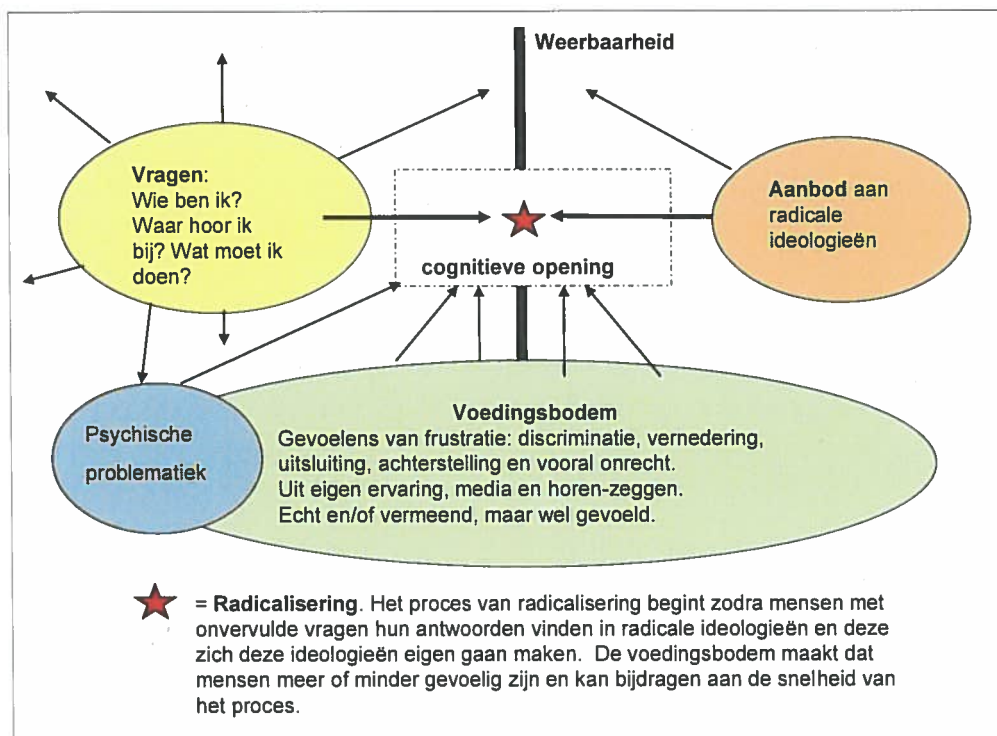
Weerbaarheid

Vragen:
Wie ben ik? Waar hoor ik bij? Wat moet ik doen?

Aanbod aan radicale ideologieën

cognitieve opening

Psychische problematiek

Voedingsbodem
Gevoelens van frustratie: discriminatie, vernedering, uitsluiting, achterstelling en vooral onrecht.
Uit eigen ervaring, media en horen-zeggen.
Echt en/of vermeend, maar wel gevoeld.

= Radicalisering. Het proces van radicalisering begint zodra mensen met onvervulde vragen hun antwoorden vinden in radicale ideologieën en deze zich deze ideologieën eigen gaan maken. De voedingsbodem maakt dat mensen meer of minder gevoelig zijn en kan bijdragen aan de snelheid van het proces.